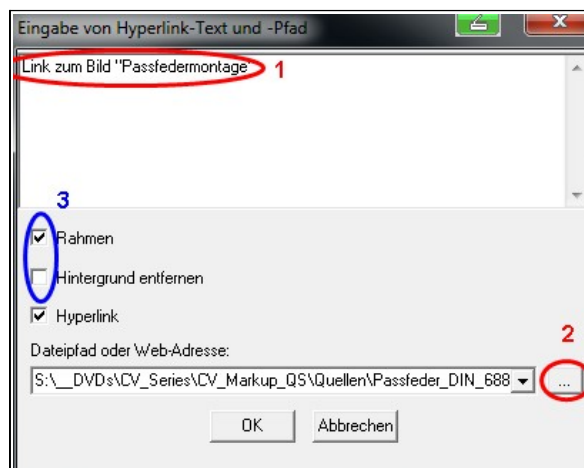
Eingabe von Hyperlink-Text und -Pfad

Link zum Bild "Passfedermontage"

1

3

Rahmen

Hintergrund entfernen

Hyperlink

2

Dateipfad oder Web-Adresse:

S:\__DVDs\CV_Series\CV_Markup_QS\Quellen\Passfeder_DIN_688

...

OK

Abbrechen